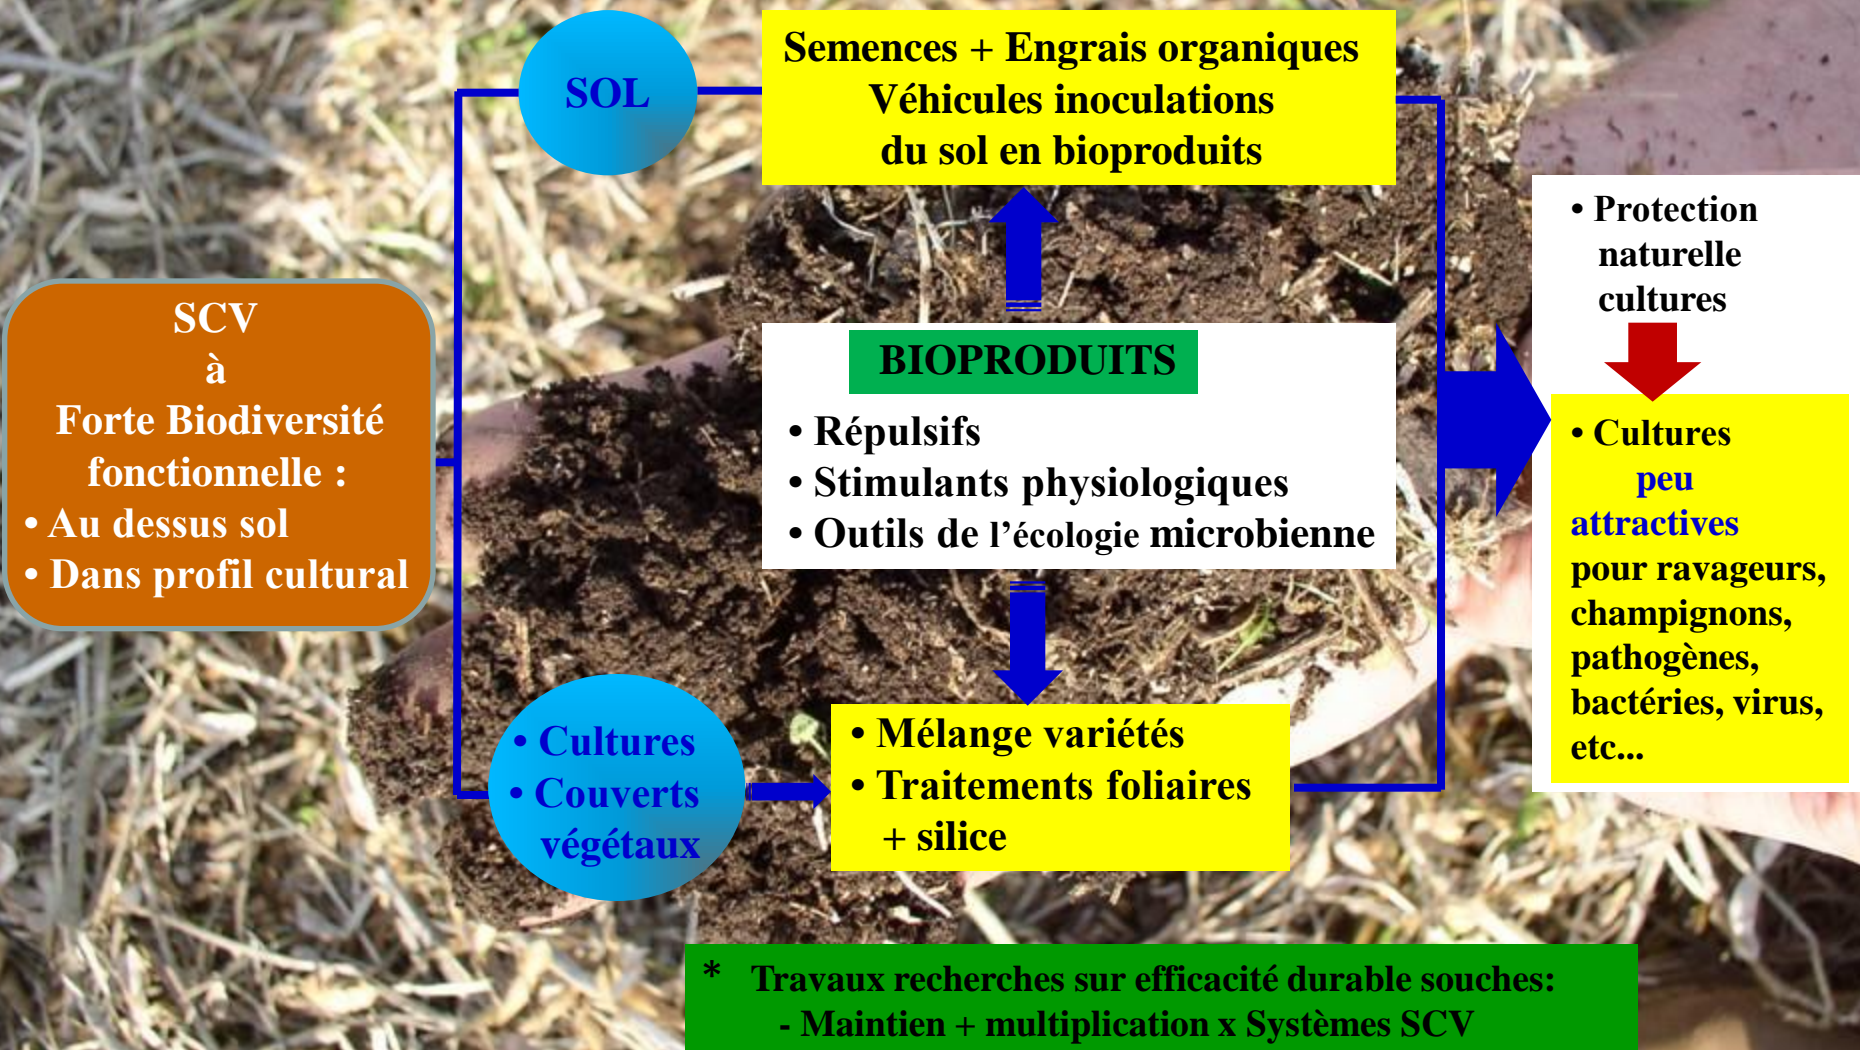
SCV
à
Forte Biodiversité fonctionnelle :
• Au dessus sol
• Dans profil cultural

SOL

Semences + Engrais organiques
Véhicules inoculations
du sol en bioproduits

BIOPRODUITS
• Répulsifs
• Stimulants physiologiques
• Outils de l'écologie microbienne

• Protection naturelle cultures

• Cultures peu attractives pour ravageurs, champignons, pathogènes, bactéries, virus, etc...

• Cultures
• Couverts végétaux

• Mélange variétés
• Traitements foliaires + silice

* Travaux recherches sur efficacité durable souches:
- Maintien + multiplication x Systèmes SCV